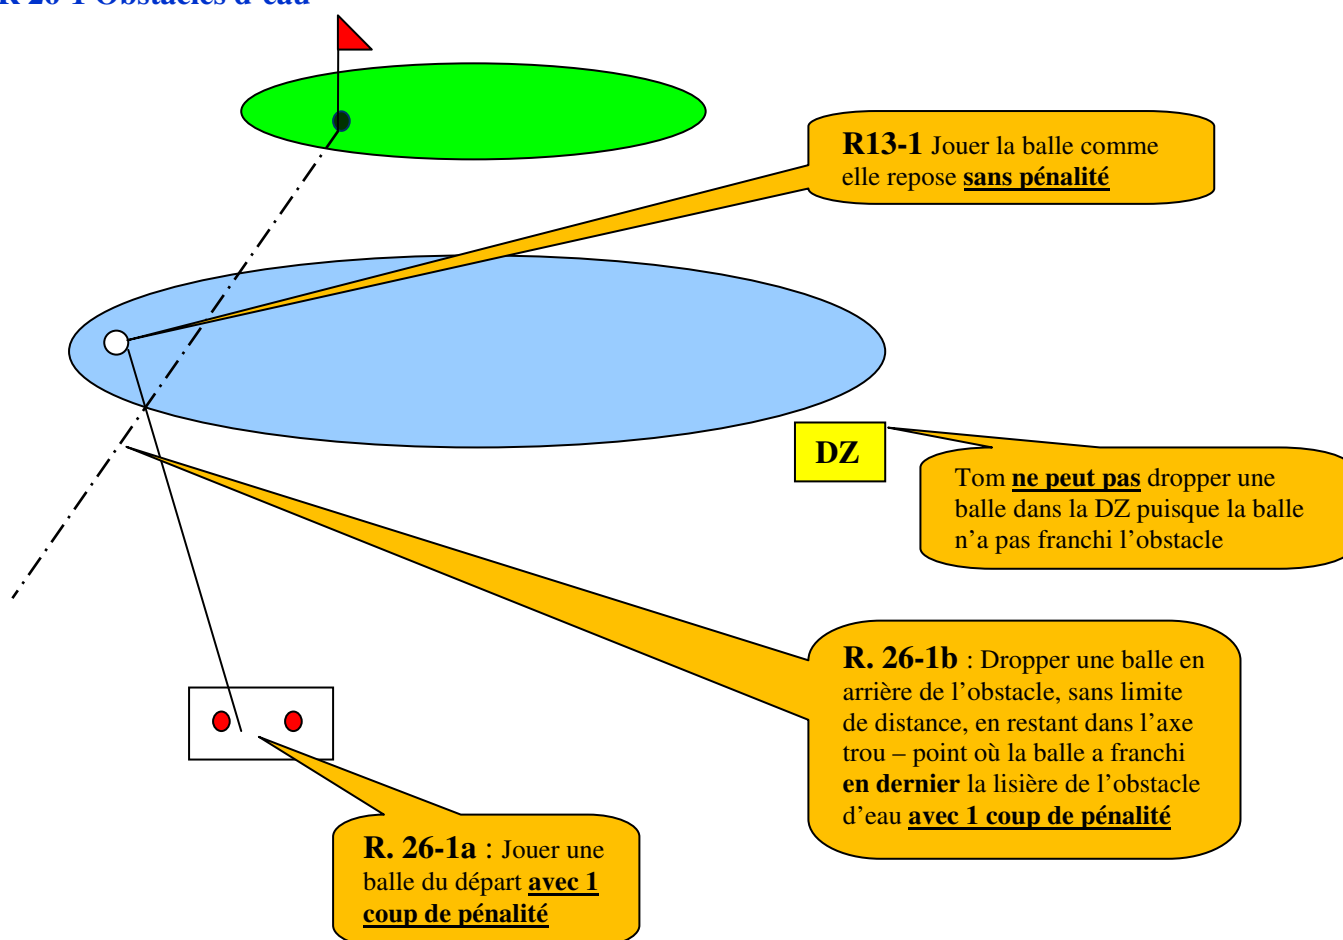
R 26-1 Obstacles d'eau

**R13-1** Jouer la balle comme elle repose **sans pénalité**

DZ

Tom **ne peut pas** dropper une balle dans la DZ puisque la balle n'a pas franchi l'obstacle

**R. 26-1b** : Dropper une balle en arrière de l'obstacle, sans limite de distance, en restant dans l'axe trou – point où la balle a franchi **en dernier** la lisière de l'obstacle d'eau **avec 1 coup de pénalité**

**R. 26-1a** : Jouer une balle du départ **avec 1 coup de pénalité**